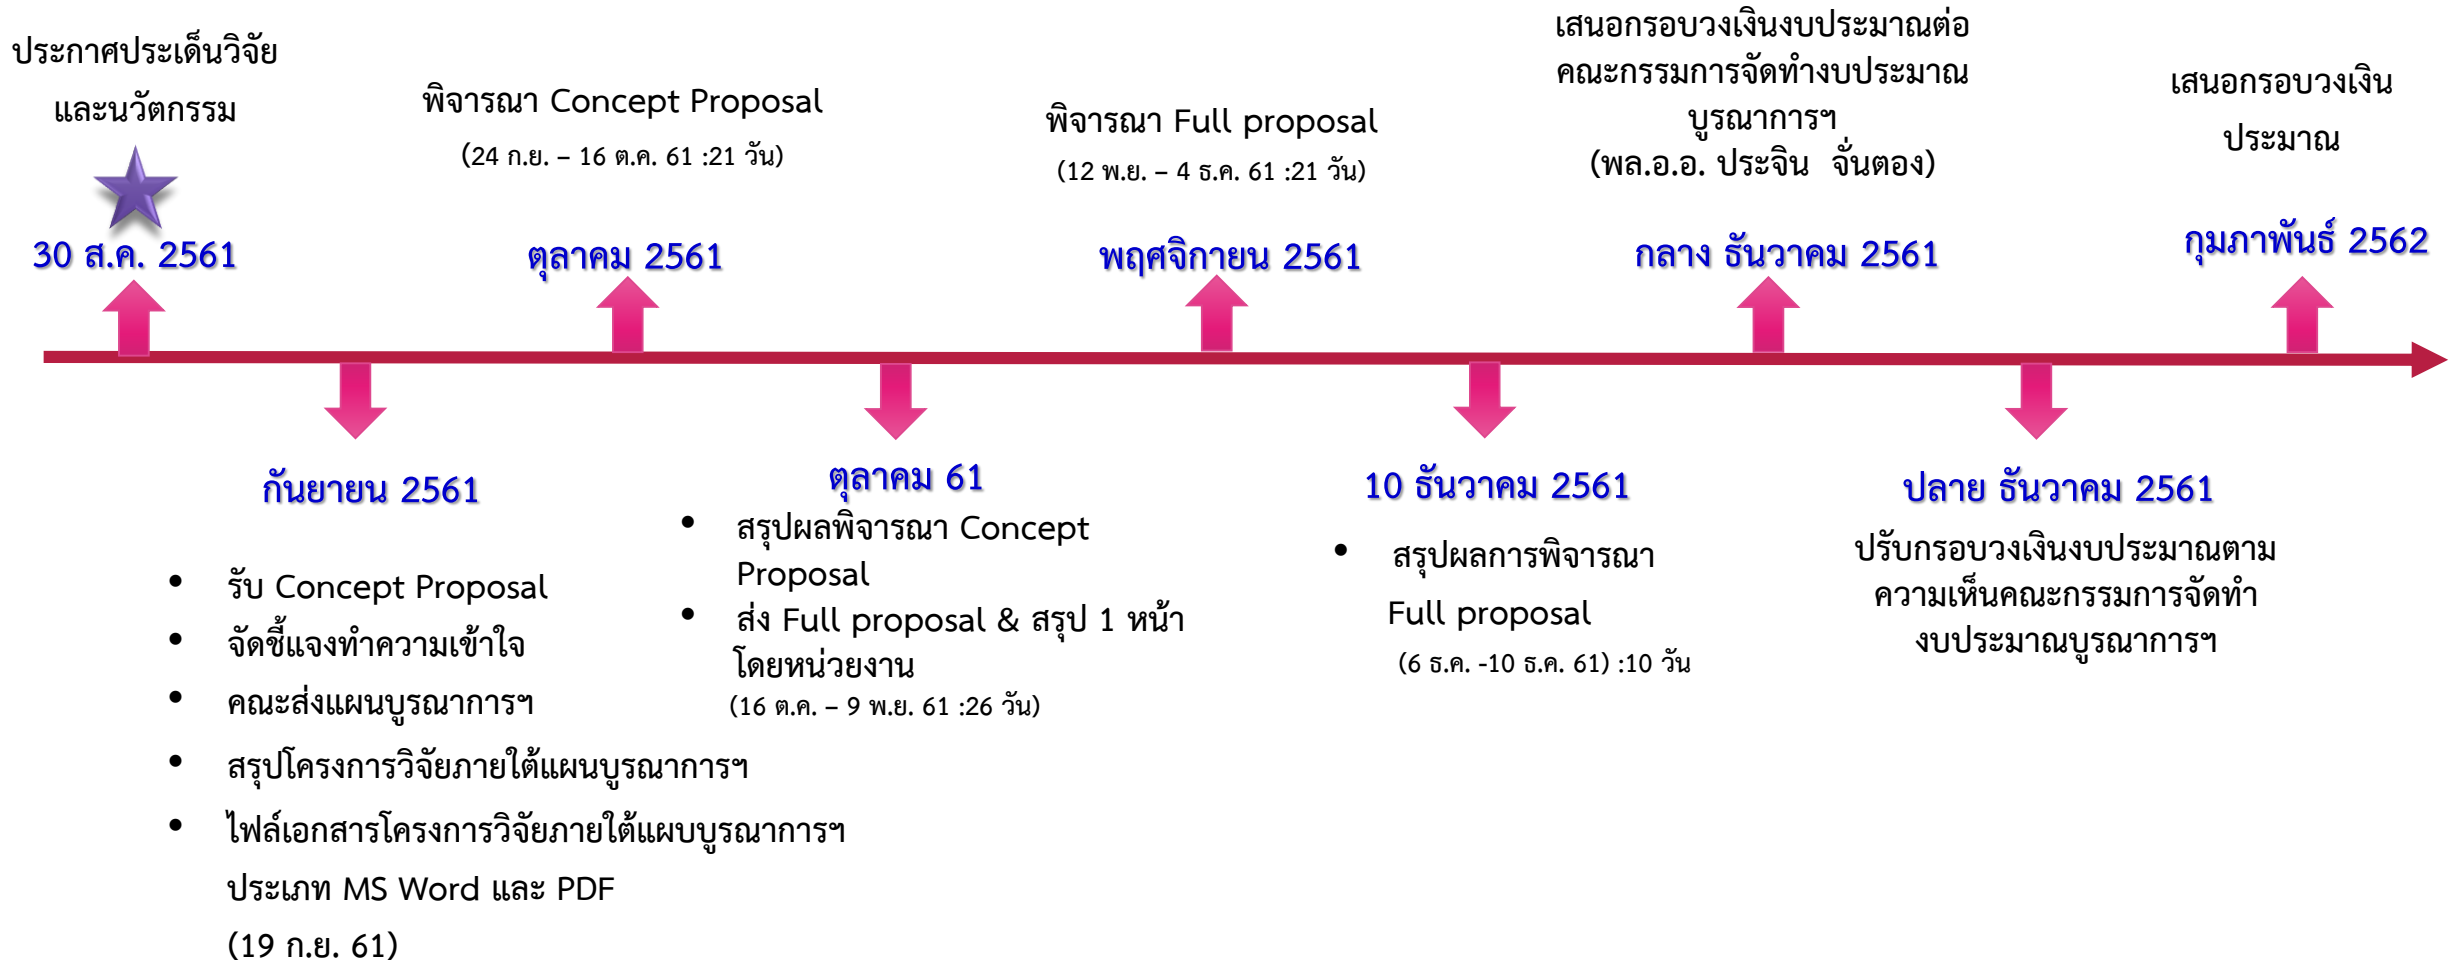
ประกาศประเด็นวิจัย
และนวัตกรรม

30 ส.ค. 2561

พิจารณา Concept Proposal
(24 ก.ย. – 16 ต.ค. 61 :21 วัน)

ตุลาคม 2561

พิจารณา Full proposal
(12 พ.ย. – 4 ธ.ค. 61 :21 วัน)

พฤศจิกายน 2561

เสนอกรอบวงเงินงบประมาณต่อคณะกรรมการจัดทำงบประมาณบูรณาการฯ
(พล.อ.อ. ประจิน จั่นตอง)

กลาง ธันวาคม 2561

เสนอกรอบวงเงินประมาณ

กุมภาพันธ์ 2562

กันยายน 2561

- รับ Concept Proposal
- จัดชี้แจงทำความเข้าใจ
- คณะส่งแผนบูรณาการฯ
- สรุปโครงการวิจัยภายใต้แผนบูรณาการฯ
- ไฟล์เอกสารโครงการวิจัยภายใต้แผบบูรณาการฯ ประเภท MS Word และ PDF
(19 ก.ย. 61)

ตุลาคม 61

- สรุปผลพิจารณา Concept Proposal
- ส่ง Full proposal & สรุป 1 หน้า โดยหน่วยงาน
(16 ต.ค. – 9 พ.ย. 61 :26 วัน)

10 ธันวาคม 2561

- สรุปผลการพิจารณา Full proposal
(6 ธ.ค. -10 ธ.ค. 61) :10 วัน

ปลาย ธันวาคม 2561

ปรับกรอบวงเงินงบประมาณตามความเห็นคณะกรรมการจัดทำงบประมาณบูรณาการฯ